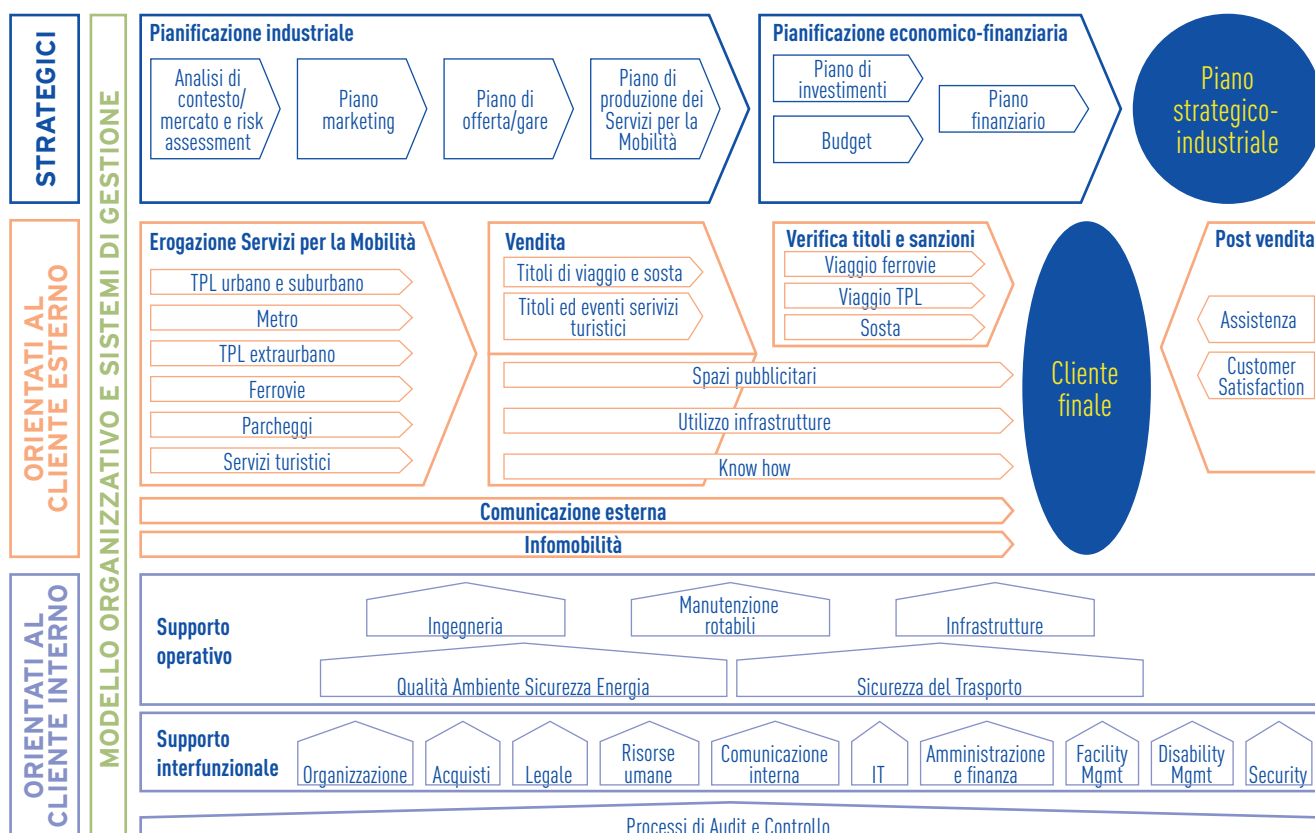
STRATEGICI

ORIENTATI AL CLIENTE ESTERNO

ORIENTATI AL CLIENTE INTERNO

MODELLO ORGANIZZATIVO E SISTEMI DI GESTIONE

Pianificazione industriale

Analisi di contesto/ mercato e risk assessment

Piano marketing

Piano di offerta/gare

Piano di produzione dei Servizi per la Mobilità

Pianificazione economico-finanziaria

Piano di investimenti

Budget

Piano finanziario

Piano strategico-industriale

Erogazione Servizi per la Mobilità

TPL urbano e suburbano

Metro

TPL extraurbano

Ferrovie

Parcheggi

Servizi turistici

Vendita

Titoli di viaggio e sosta

Titoli ed eventi serivizi turistici

Verifica titoli e sanzioni

Viaggio ferrovie

Viaggio TPL

Sosta

Spazi pubblicitari

Utilizzo infrastrutture

Know how

Cliente finale

Post vendita

Assistenza

Customer Satisfaction

Comunicazione esterna

Infomobilità

Supporto operativo

Ingegneria

Manutenzione rotabili

Infrastrutture

Qualità Ambiente Sicurezza Energia

Sicurezza del Trasporto

Supporto interfunzionale

Organizzazione

Acquisti

Legale

Risorse umane

Comunicazione interna

IT

Amministrazione e finanza

Facility Mgmt

Disability Mgmt

Security

Processi di Audit e Controllo